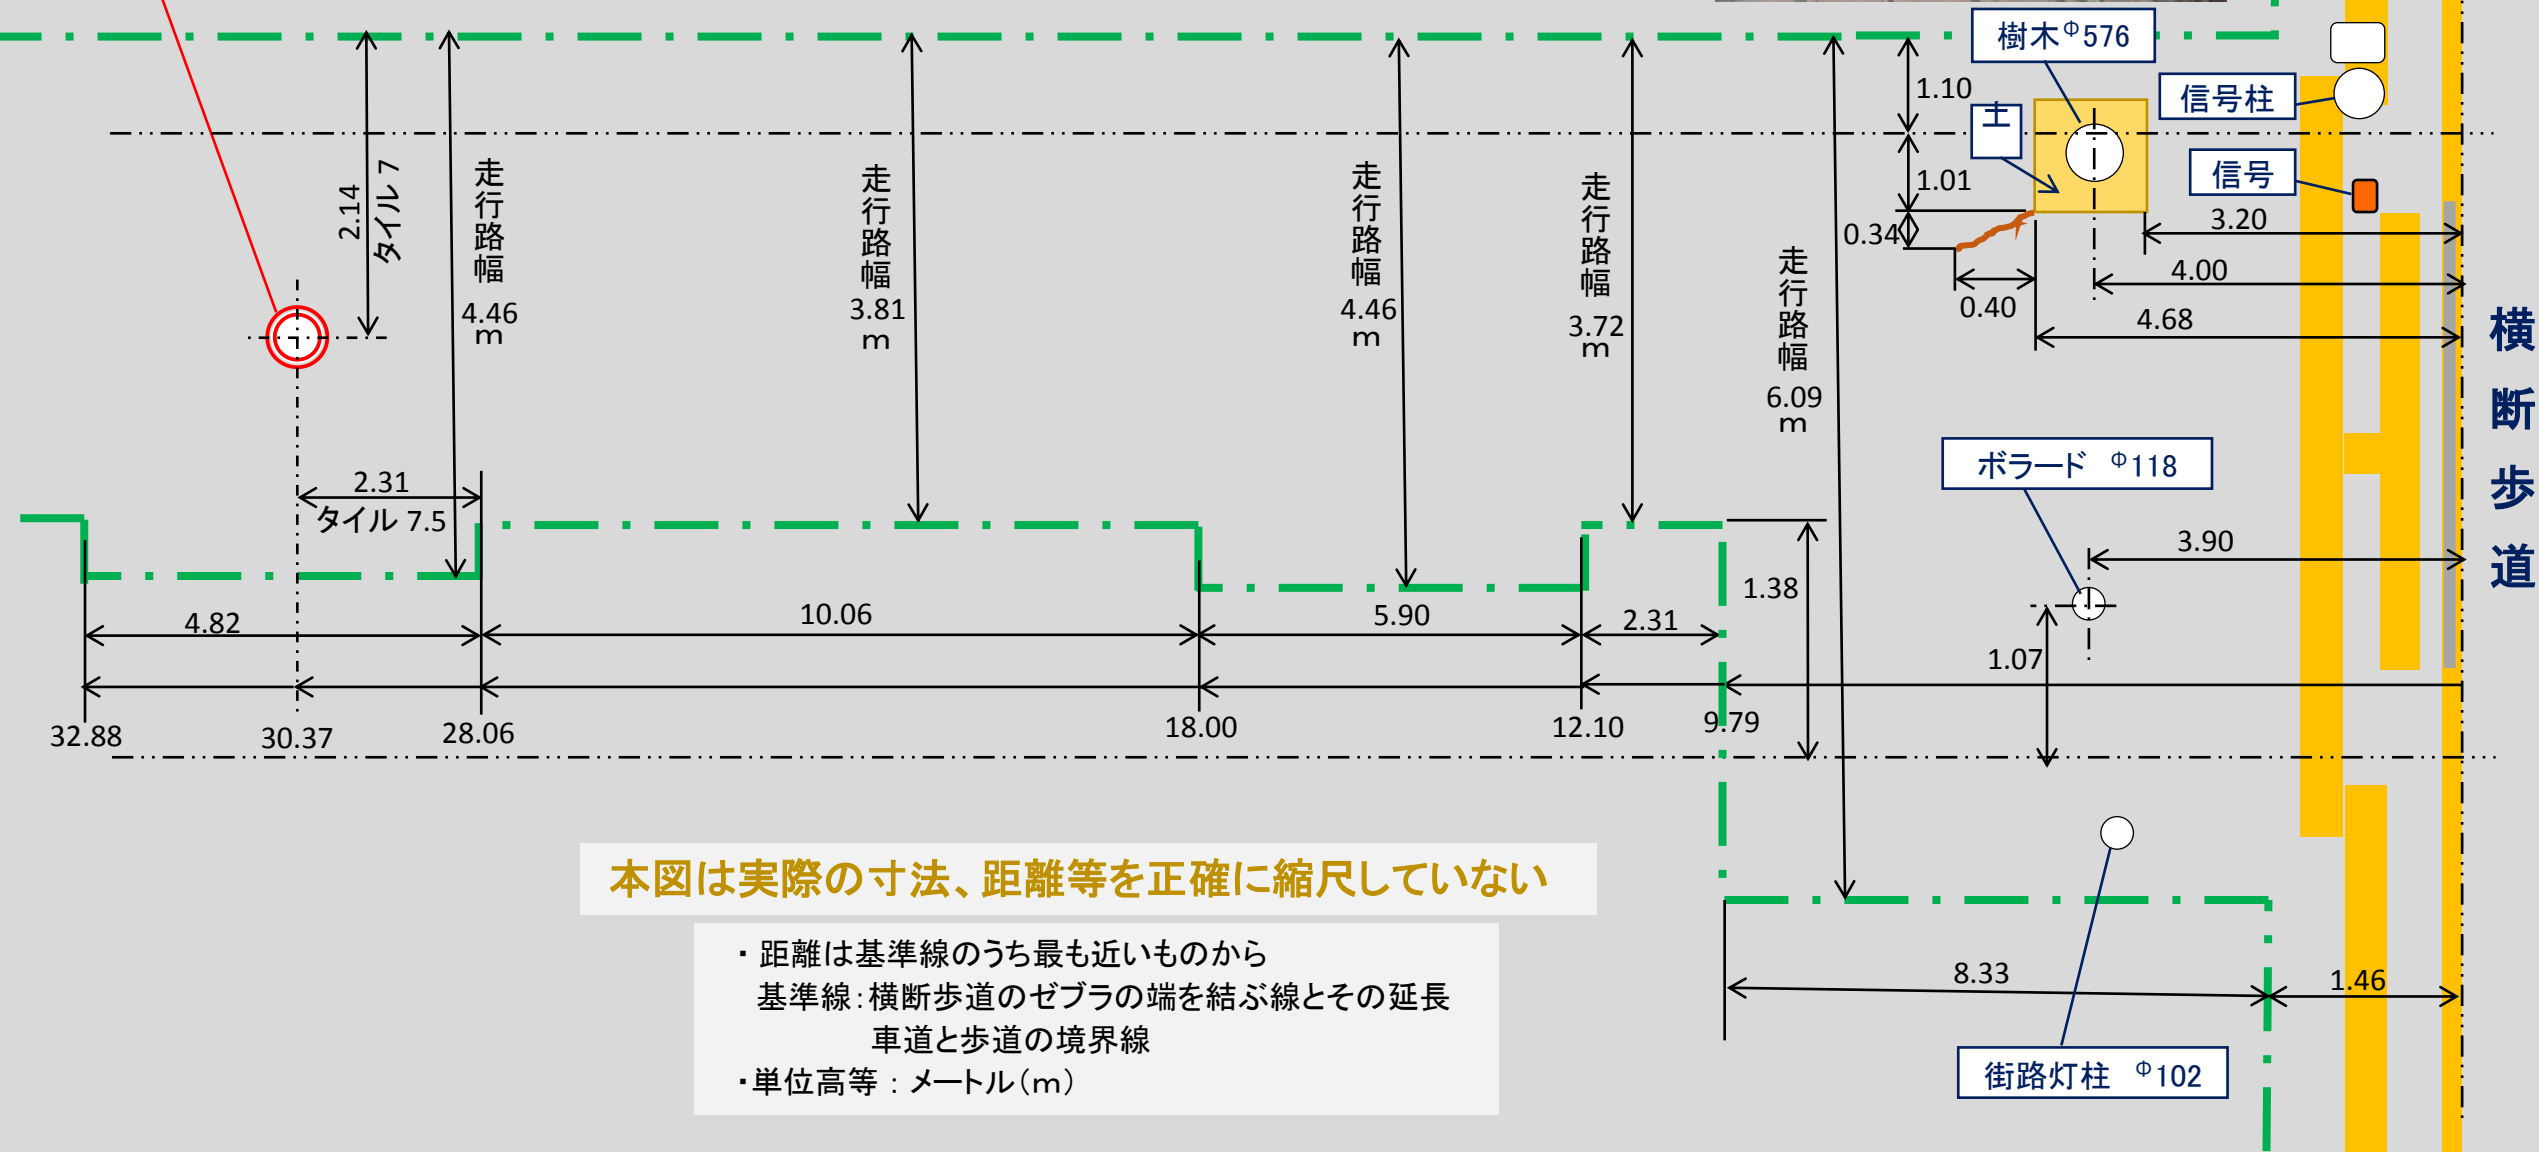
樹木$^{\Phi}$576

信号柱

土

信号

1.10

1.01

0.34

3.20

4.00

0.40

4.68

2.14
タイル 7

走行路幅 4.46 m

走行路幅 3.81 m

走行路幅 4.46 m

走行路幅 3.72 m

走行路幅 6.09 m

横断歩道

ボラード $^{\Phi}$118

3.90

2.31
タイル 7.5

1.38

1.07

4.82

10.06

5.90

2.31

32.88

30.37

28.06

18.00

12.10

9.79

本図は実際の寸法、距離等を正確に縮尺していない

・距離は基準線のうち最も近いものから
基準線：横断歩道のゼブラの端を結ぶ線とその延長
車道と歩道の境界線
・単位高等 ： メートル（m）

8.33

1.46

街路灯柱 $^{\Phi}$102